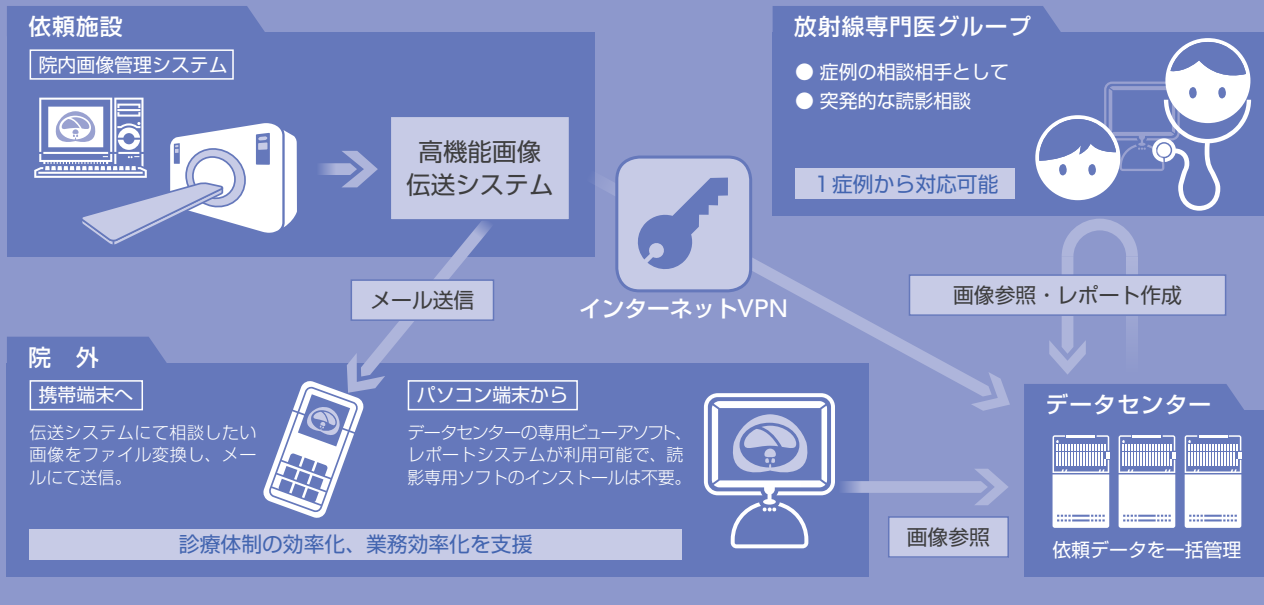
依頼施設

院内画像管理システム

高機能画像伝送システム

放射線専門医グループ

● 症例の相談相手として
● 突発的な読影相談

1症例から対応可能

メール送信

インターネットVPN

画像参照・レポート作成

院　外

携帯端末へ

伝送システムにて相談したい画像をファイル変換し、メールにて送信。

パソコン端末から

データセンターの専用ビューアソフト、レポートシステムが利用可能で、読影専用ソフトのインストールは不要。

診療体制の効率化、業務効率化を支援

画像参照

データセンター

依頼データを一括管理